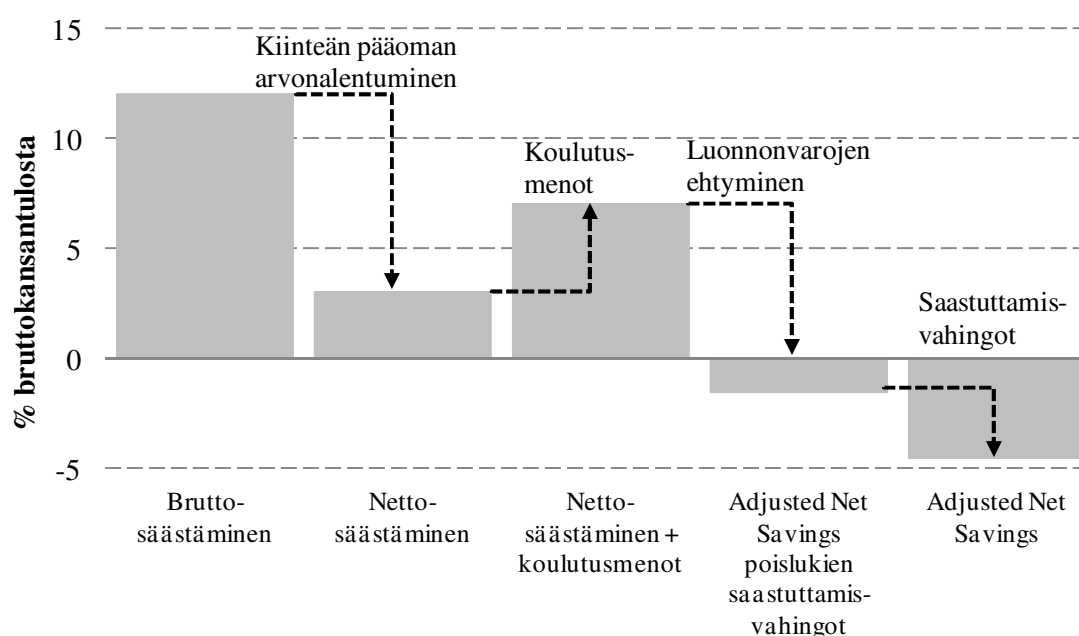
15
10
5
0
-5

% bruttokansantulosta

Kiinteän pääoman arvonalentuminen

Koulutusmenot

Luonnonvarojen ehtyminen

Saastuttamisvahingot

Bruttosäästäminen

Nettosäästäminen

Nettosäästäminen + koulutusmenot

Adjusted Net Savings poislukien saastuttamisvahingot

Adjusted Net Savings